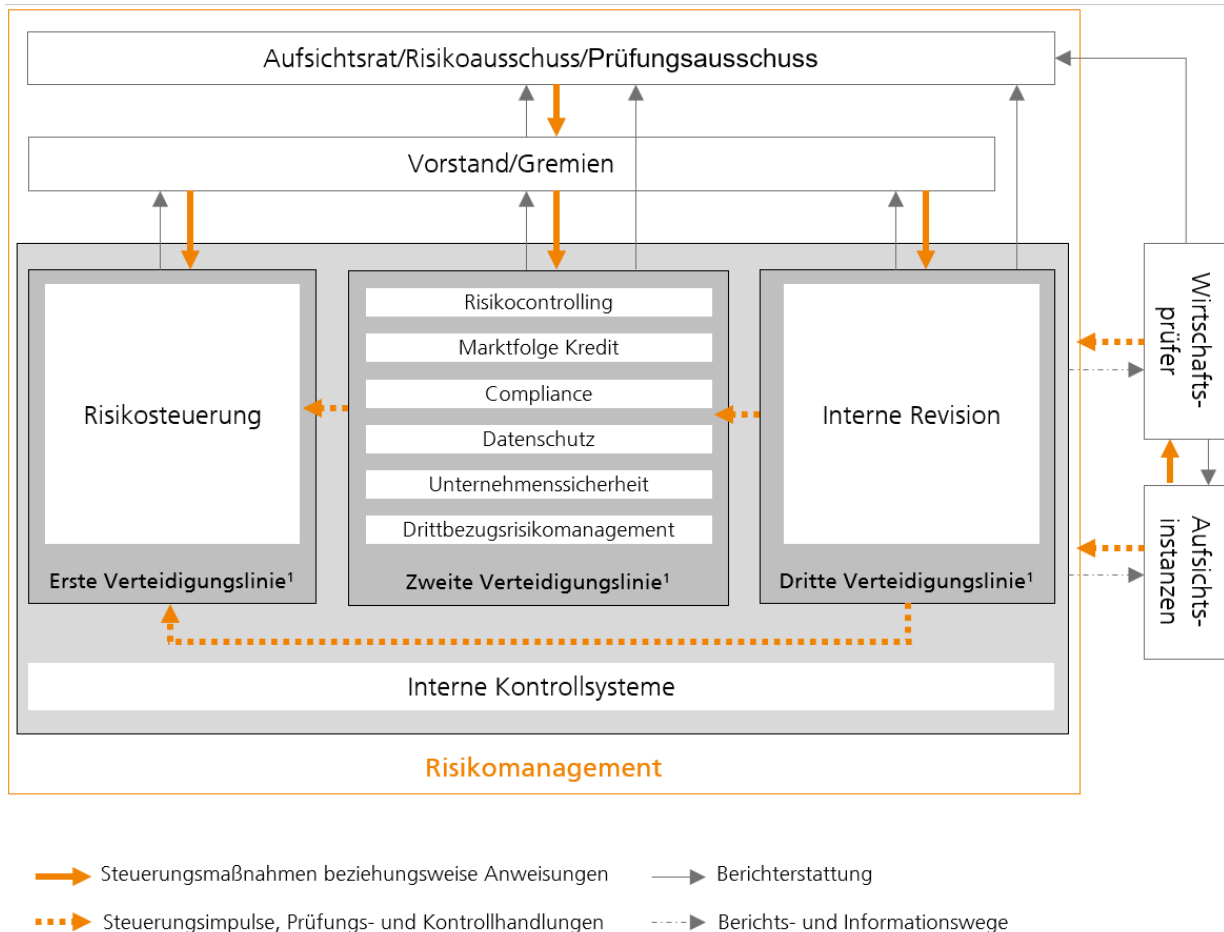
Aufsichtsrat/Risikoausschuss/Prüfungsausschuss

Vorstand/Gremien

Risikosteuerung

Erste Verteidigungslinie$^1$

Risikocontrolling

Marktfolge Kredit

Compliance

Datenschutz

Unternehmenssicherheit

Drittbezugsrisikomanagement

Zweite Verteidigungslinie$^1$

Interne Revision

Dritte Verteidigungslinie$^1$

Interne Kontrollsysteme

Risikomanagement

Wirtschaftsprüfer

Aufsichtsinstanzen

Steuerungsmaßnahmen beziehungsweise Anweisungen

Berichterstattung

Steuerungsimpulse, Prüfungs- und Kontrollhandlungen

Berichts- und Informationswege